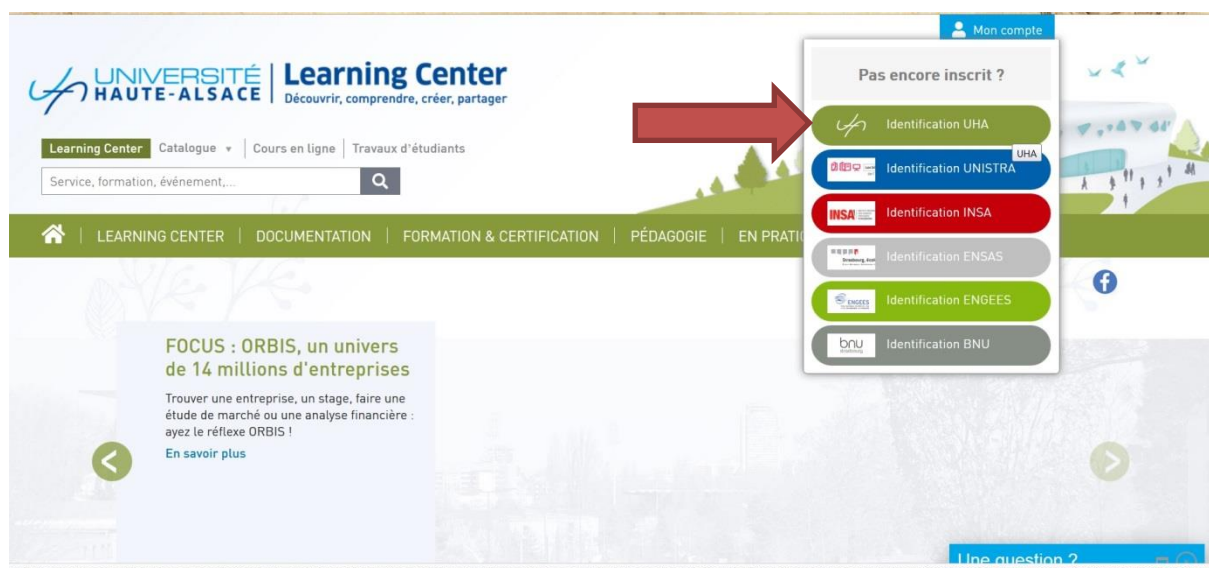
Mon compte

UNIVERSITÉ HAUTE-ALSACE | Learning Center
Découvrir, comprendre, créer, partager

Learning Center | Catalogue ▾ | Cours en ligne | Travaux d'étudiants

Service, formation, événement,...

Pas encore inscrit ?

Identification UHA
UHA
Identification UNISTRA
INSA Identification INSA
Identification ENSAS
ENGEES Identification ENGEES
bnu Identification BNU

LEARNING CENTER | DOCUMENTATION | FORMATION & CERTIFICATION | PÉDAGOGIE | EN PRATI

FOCUS : ORBIS, un univers de 14 millions d'entreprises

Trouver une entreprise, un stage, faire une étude de marché ou une analyse financière : ayez le réflexe ORBIS !

En savoir plus

Une question ?